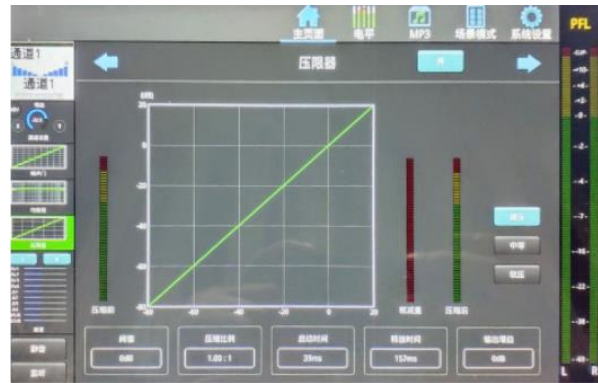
主页面 电平 MP3 场景模式 系统设置

PFL

通道1

通道1

压限器

开

dB

0

-20

-40

-60

-80

-60

-40

-20

0

20

压限前

衰减量

压限后

阈值

0dB

压缩比例

1.00 : 1

启动时间

25ms

释放时间

157ms

输出增益

0dB

静音

独奏

CLIP

+10

+6

+3

0

-3

-6

-10

-16

-22

-30

-40

L R